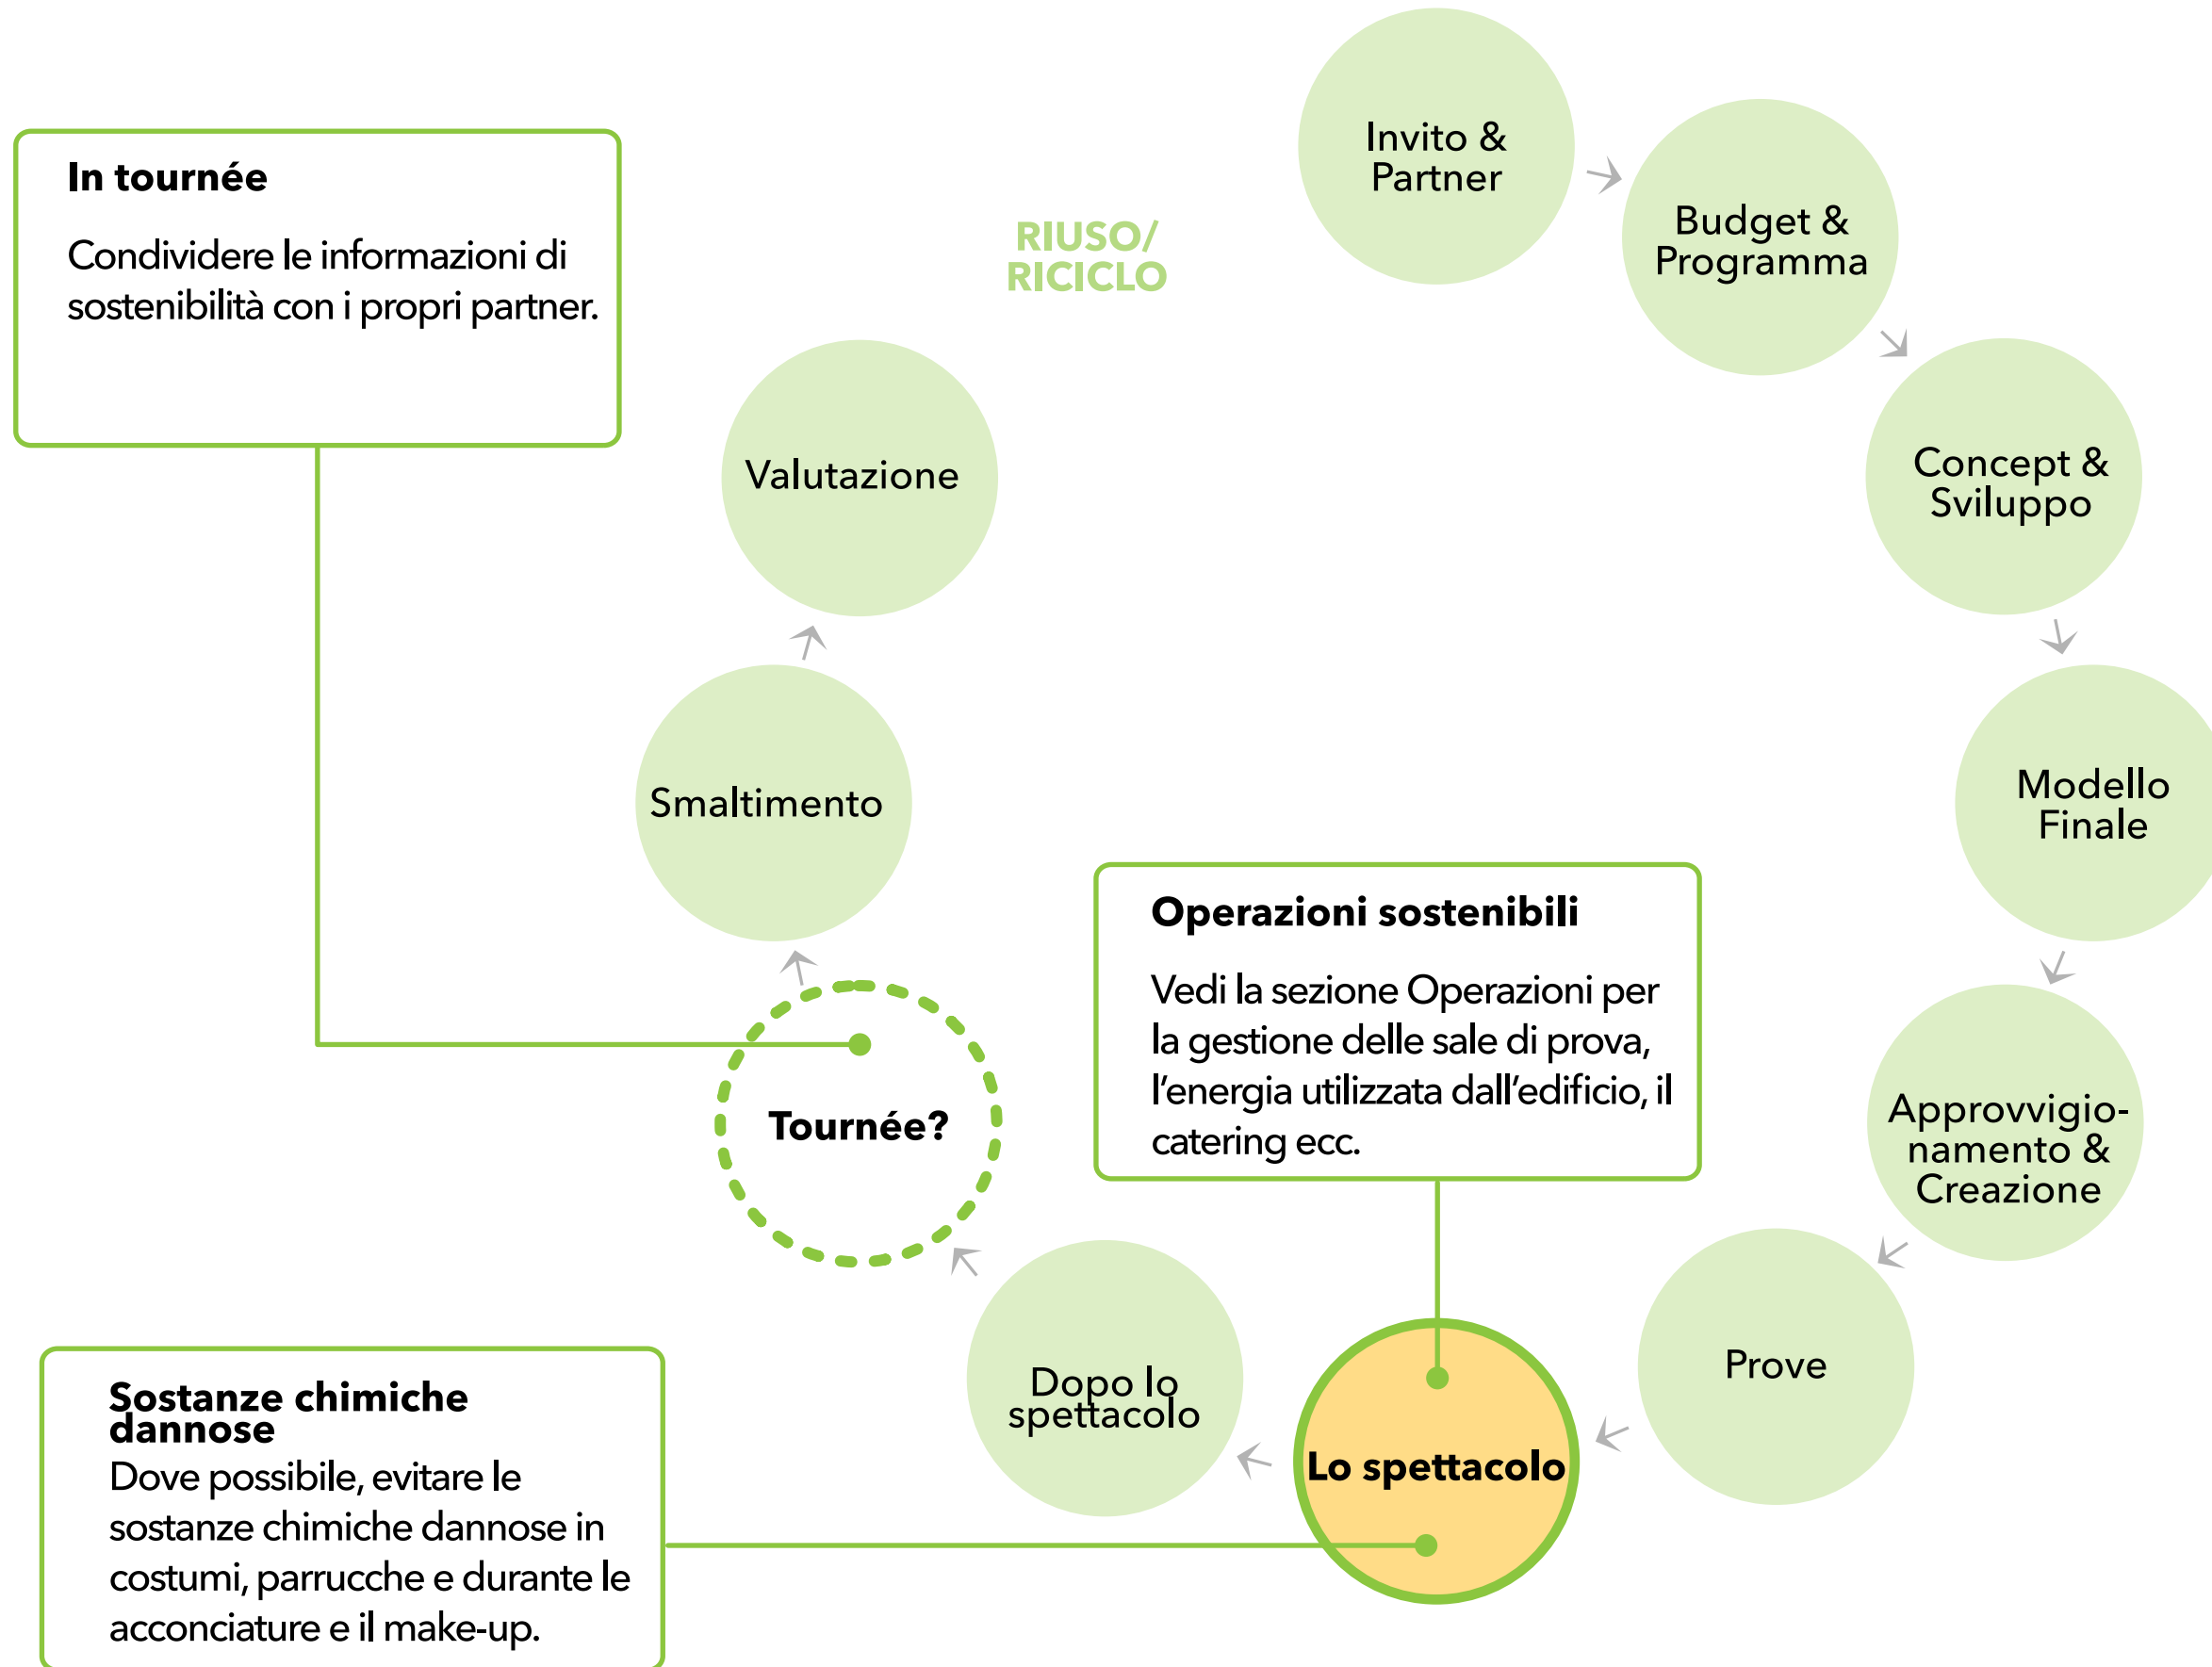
In tournée

Condividere le informazioni di sostenibilità con i propri partner.

RIUSO/
RICICLO

Invito & Partner

Budget & Programma

Concept & Sviluppo

Modello Finale

Approvvigionamento & Creazione

Prove

Lo spettacolo

Dopo lo spettacolo

Tournée?

Smaltimento

Valutazione

Operazioni sostenibili

Vedi la sezione Operazioni per la gestione delle sale di prova, l'energia utilizzata dall'edificio, il catering ecc.

Sostanze chimiche dannose

Dove possibile, evitare le sostanze chimiche dannose in costumi, parrucche e durante le acconciature e il make-up.